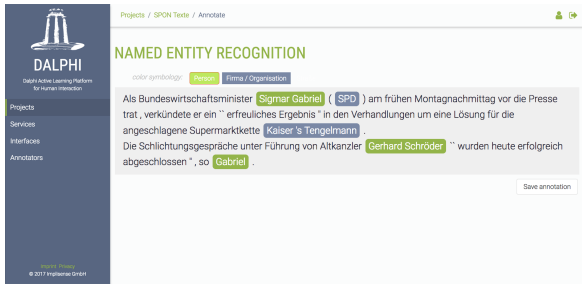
DALPHI
Dalphi Active Learning Platform for Human Interaction

Projects
Services
Interfaces
Annotators

Imprint Privacy
© 2017 Implisense GmbH

Projects / SPON Texte / Annotate

NAMED ENTITY RECOGNITION

color symbology Person Firma / Organisation

Als Bundeswirtschaftsminister Sigmar Gabriel ( SPD ) am frühen Montagnachmittag vor die Presse trat , verkündete er ein `` erfreuliches Ergebnis '' in den Verhandlungen um eine Lösung für die angeschlagene Supermarktkette Kaiser 's Tengelmann .
Die Schlichtungsgespräche unter Führung von Altkanzler Gerhard Schröder `` wurden heute erfolgreich abgeschlossen '' , so Gabriel .

Save annotation